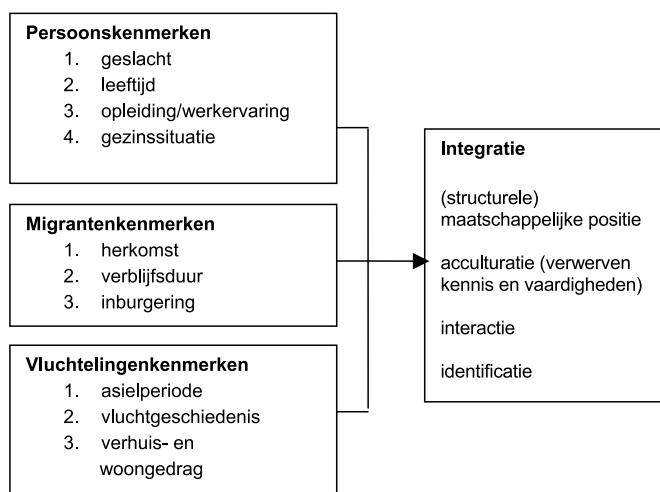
**Persoonskenmerken**
1. geslacht
2. leeftijd
3. opleiding/werkervaring
4. gezinssituatie

**Migrantenkenmerken**
1. herkomst
2. verblijfsduur
3. inburgering

**Vluchtelingenkenmerken**
1. asielperiode
2. vluchtgeschiedenis
3. verhuis- en woongedrag

**Integratie**

(structurele) maatschappelijke positie

acculturatie (verwerven kennis en vaardigheden)

interactie

identificatie